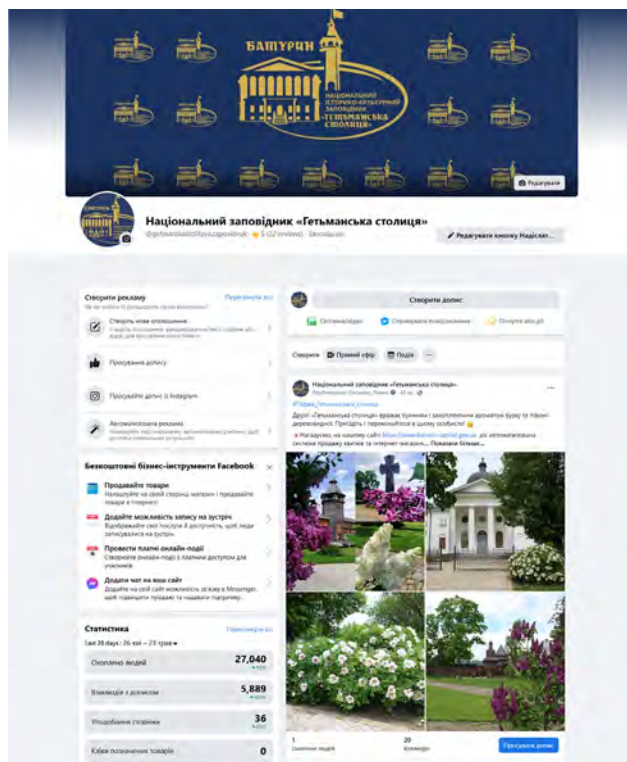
БАТУРИН
НАЦІОНАЛЬНИЙ ІСТОРИКО-КУЛЬТУРНИЙ ЗАПОВІДНИК «ГЕТЬМАНСЬКА СТОЛИЦЯ»

Редагувати

Національний заповідник «Гетьманська столиця»
@getmanskastolitsyazapovidnyk · ★ 5 (32 reviews) · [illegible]

Редагувати кнопку Надіслат...

Створити рекламу
Переглянути всі
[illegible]

Створіть нове оголошення
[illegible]

Просування допису

Просувайте допис в Instagram

Автоматизована реклама
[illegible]

Безкоштовні бізнес-інструменти Facebook

Продавайте товари
Налаштуйте на своїй сторінці магазин і продавайте товари в Інтернеті

Додайте можливість запису на зустріч
Відображайте свої послуги й доступність, щоб люди записувалися на зустрічі.

Проведіть платні онлайн-події
Створюйте онлайн-події з платним доступом для учасників

Додати чат на ваш сайт
Додайте на свій сайт можливість зв'язку в Messenger, щоб підвищити продажі та надавати підтримку...

Статистика
Переглянути всі
Last 28 days : 26 кві – 23 трав

Охоплено людей
27,040

Взаємодія з дописом
5,889

Вподобання сторінки
36

Кліки позначення товарів
0

Створити допис

Світлина/відео
Отримувати повідомлення
Почуття або дії

Створити
Прямий ефір
Події

Національний заповідник «Гетьманська столиця»
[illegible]

#травні_гетьманської_столиці
Друзі! «Гетьманська столиця» вражає буянням і захопливими ароматами бузку та півоній деревовидної. Приїздіть і переконуйтеся в цьому особисто!
Нагадуємо, на нашому сайті https://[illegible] діє автоматизована система продажу квитків та інтернет-магазин... Показати більше...

1
Охоплено людей
20
Взаємодії
Просувати допис